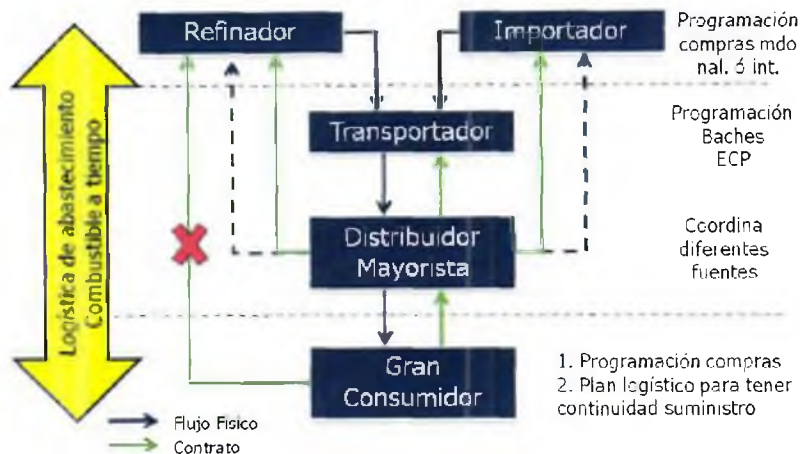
Refinador

Importador

Programación compras mdo nal. ó int.

Logística de abastecimiento Combustible a tiempo

Transportador

Programación Baches ECP

Distribuidor Mayorista

Coordina diferentes fuentes

Gran Consumidor

1. Programación compras
2. Plan logístico para tener continuidad suministro

Flujo Físico
Contrato